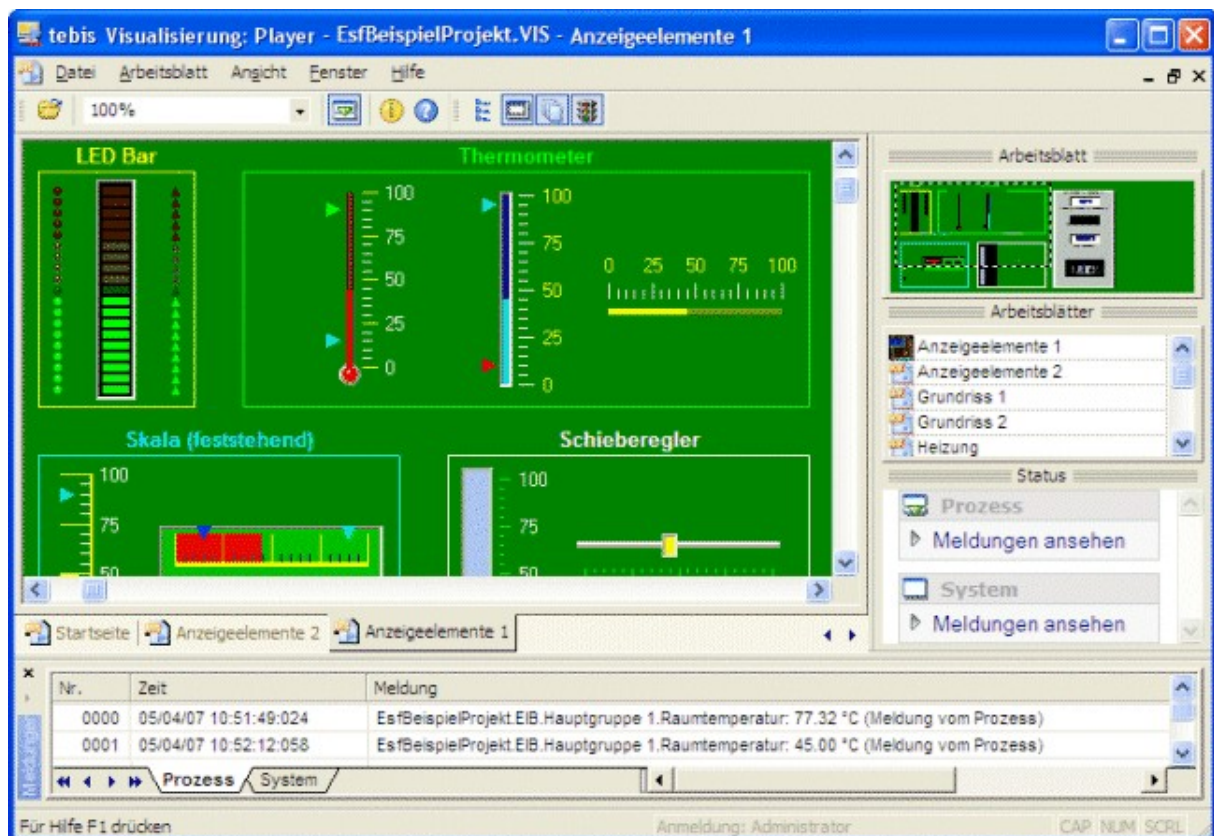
tebis Visualisierung: Player - EsfBeispielProjekt.VIS - Anzeigeelemente 1

Datei Arbeitsblatt Ansicht Fenster Hilfe

100%

LED Bar

Thermometer

100
75
50
25
0

100
75
50
25
0

0 25 50 75 100

Skala (feststehend)

100
75
50

Schieberegler

100
75
50

Arbeitsblatt

Arbeitsblätter

Anzeigeelemente 1
Anzeigeelemente 2
Grundriss 1
Grundriss 2
Heizung

Status

Prozess
Meldungen ansehen

System
Meldungen ansehen

Startseite | Anzeigeelemente 2 | Anzeigeelemente 1

| Nr. | Zeit | Meldung |
|---|---|---|
| 0000 | 05/04/07 10:51:49:024 | EsfBeispielProjekt.EIB.Hauptgruppe 1.Raumtemperatur: 77.32 °C (Meldung vom Prozess) |
| 0001 | 05/04/07 10:52:12:058 | EsfBeispielProjekt.EIB.Hauptgruppe 1.Raumtemperatur: 45.00 °C (Meldung vom Prozess) |

Meldungen

Prozess System

Für Hilfe F1 drücken

Anmeldung: Administrator

CAP NUM SCRL